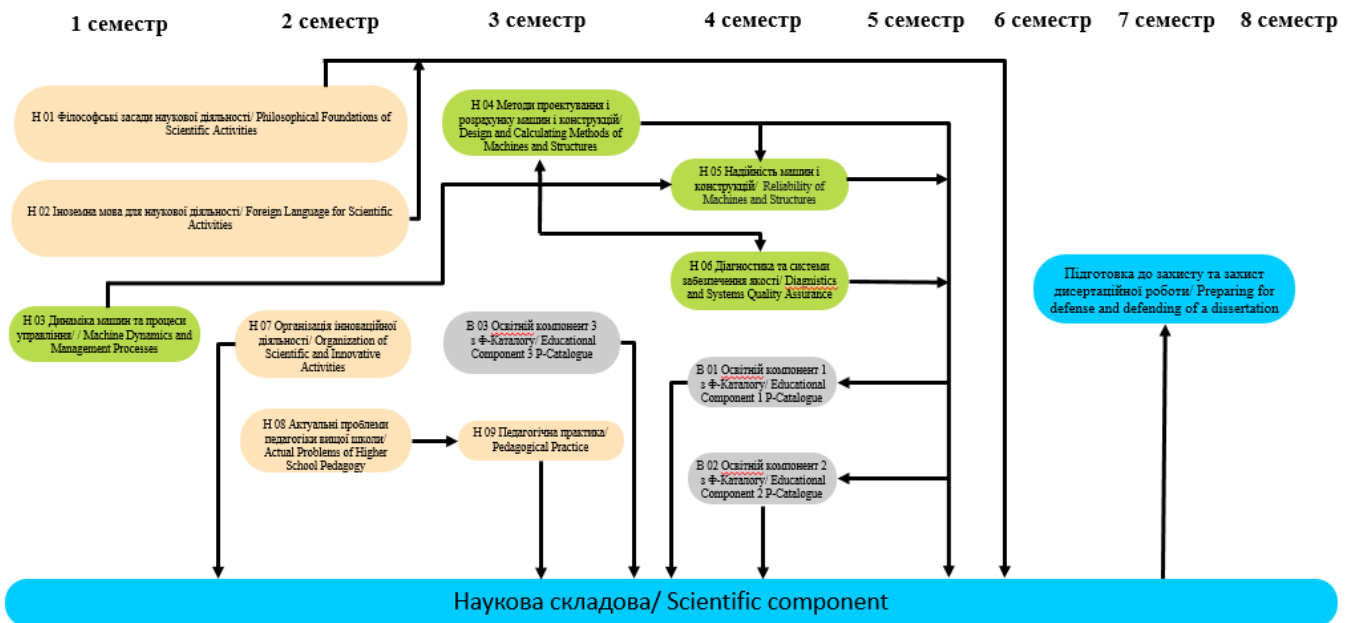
1 семестр 2 семестр 3 семестр 4 семестр 5 семестр 6 семестр 7 семестр 8 семестр

Н 01 Філософські засади наукової діяльності/ Philosophical Foundations of Scientific Activities

Н 02 Іноземна мова для наукової діяльності/ Foreign Language for Scientific Activities

Н 03 Динаміка машин та процеси управління/ / Machine Dynamics and Management Processes

Н 04 Методи проектування і розрахунку машин і конструкцій/ Design and Calculating Methods of Machines and Structures

Н 05 Надійність машин і конструкцій/ Reliability of Machines and Structures

Н 06 Діагностика та системи забезпечення якості/ Diagnistics and Systems Quality Assurance

Підготовка до захисту та захист дисертаційної роботи/ Preparing for defense and defending of a dissertation

Н 07 Організація інноваційної діяльності/ Organization of Scientific and Innovative Activities

В 03 Освітній компонент 3 з Ф-Каталогу/ Educational Component 3 P-Catalogue

В 01 Освітній компонент 1 з Ф-Каталогу/ Educational Component 1 P-Catalogue

Н 08 Актуальні проблеми педагогіки вищої школи/ Actual Problems of Higher School Pedagogy

Н 09 Педагогічна практика/ Pedagogical Practice

В 02 Освітній компонент 2 з Ф-Каталогу/ Educational Component 2 P-Catalogue

Наукова складова/ Scientific component